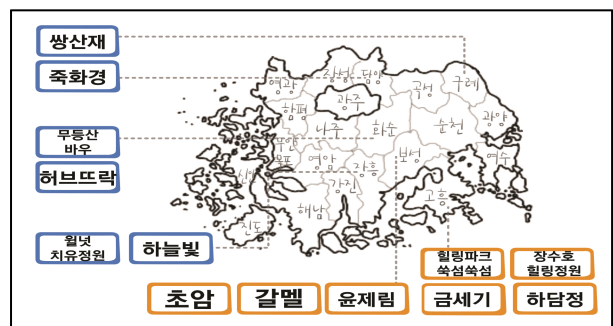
쌍산재

죽화경

무등산 바우

허브뜨락

월넛 치유정원

하늘빛

초암

갈멜

윤제림

힐링파크 쑥섬쑥섬

금세기

장수호 힐링정원

하담정

영광
장성
담양
구례
곡성
광주
함평
나주
화순
순천
광양
무안
목포
영암
장흥
보성
여수
신안
강진
고흥
해남
진도